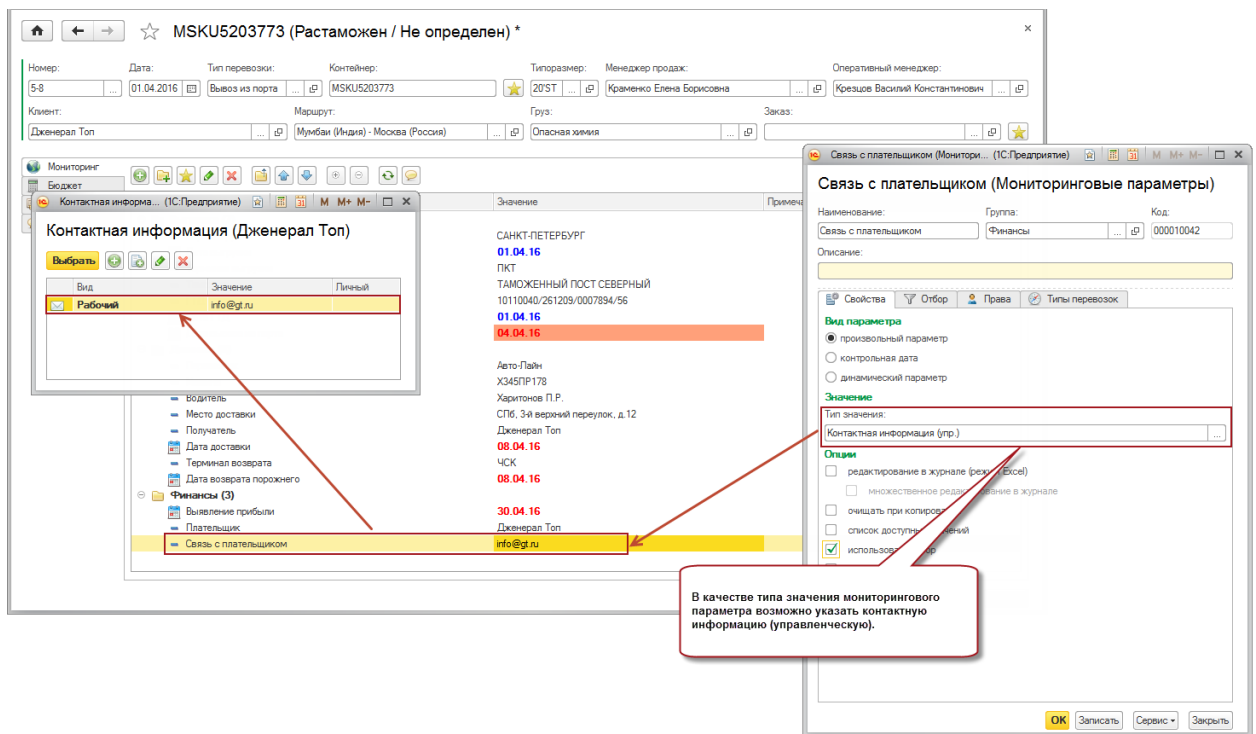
MSKU5203773 (Растаможен / Не определен) *

Номер: 5-8
Дата: 01.04.2016
Тип перевозки: Вывоз из порта
Контейнер: MSKU5203773
Типоразмер: 20'ST
Менеджер продаж: Краменко Елена Борисовна
Оперативный менеджер: Крезцов Василий Константинович
Клиент: Дженерал Топ
Маршрут: Мумбаи (Индия) - Москва (Россия)
Груз: Опасная химия
Заказ:

Мониторинг
Бюджет

Значение
Примеча

Контактная информа... (1С:Предприятие) M M+ M-

Контактная информация (Дженерал Топ)

Выбрать

| Вид | Значение | Личный |
|---|---|---|
| Рабочий | info@gt.ru | |

САНКТ-ПЕТЕРБУРГ
01.04.16
ПКТ
ТАМОЖЕННЫЙ ПОСТ СЕВЕРНЫЙ
10110040/261209/0007894/56
01.04.16
04.04.16

Авто-Лайн
Х345ПР178

| | |
|---|---|
| Водитель | Харитонов П.Р. |
| Место доставки | СПб, 3-й верхний переулок, д.12 |
| Получатель | Дженерал Топ |
| Дата доставки | 08.04.16 |
| Терминал возврата | ЧСК |
| Дата возврата порожнего | 08.04.16 |
| Финансы (3) | |
| Выявление прибыли | 30.04.16 |
| Плательщик | Дженерал Топ |
| Связь с плательщиком | info@gt.ru |

Связь с плательщиком (Монитори... (1С:Предприятие) M M+ M-

Связь с плательщиком (Мониторинговые параметры)

Наименование: Связь с плательщиком
Группа: Финансы
Код: 000010042
Описание:

Свойства | Отбор | Права | Типы перевозок

Вид параметра
произвольный параметр
контрольная дата
динамический параметр

Значение
Тип значения:
Контактная информация (упр.)

Опции
редактирование в журнале (реж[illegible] Excel)
множественное редак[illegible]ование в журнале
очищать при копиров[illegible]
список доступн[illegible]ений
использов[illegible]р

В качестве типа значения мониторингового параметра возможно указать контактную информацию (управленческую).

OK Записать Сервис Закрыть